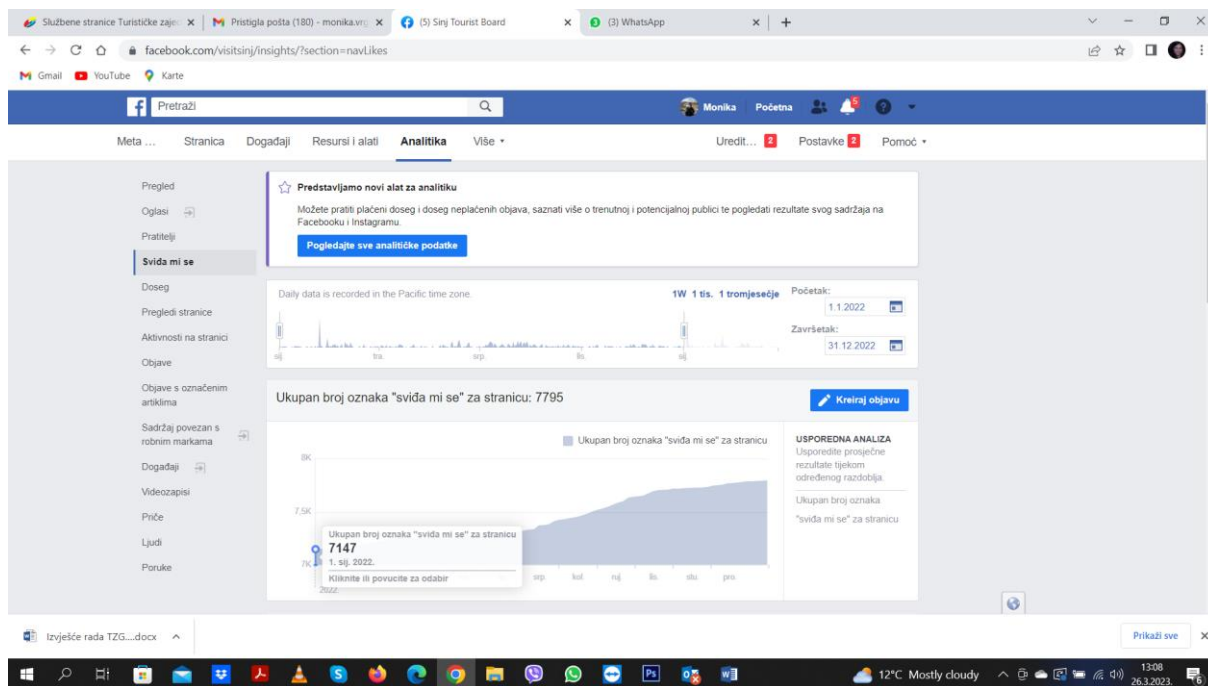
Službene stranice Turističke zaje... × | Pristigla pošta (180) - monika.vr... × | (5) Sinj Tourist Board × | (3) WhatsApp × | +

facebook.com/visitsinj/insights/?section=navLikes

Gmail YouTube Karte

Pretraži

Monika Početna

Meta ... Stranica Događaji Resursi i alati Analitika Više ▾ Uredit... 2 Postavke 2 Pomoć ▾

Pregled
Oglasi
Pratitelji
Sviđa mi se
Doseg
Pregledi stranice
Aktivnosti na stranici
Objave
Objave s označenim artiklima
Sadržaj povezan s robnim markama
Događaji
Videozapisi
Priče
Ljudi
Poruke

Predstavljamo novi alat za analitiku

Možete pratiti plaćeni doseg i doseg neplaćenih objava, saznati više o trenutnoj i potencijalnoj publici te pogledati rezultate svog sadržaja na Facebooku i Instagramu.

Pogledajte sve analitičke podatke

Daily data is recorded in the Pacific time zone.

1W 1 tis. 1 tromjesečje

Početak:
1.1.2022

Završetak:
31.12.2022

sij. tra. srp. lis. sij.

Ukupan broj oznaka "sviđa mi se" za stranicu: 7795

Kreiraj objavu

Ukupan broj oznaka "sviđa mi se" za stranicu

8K
7.5K
7K

Ukupan broj oznaka "sviđa mi se" za stranicu
7147
1. sij. 2022.
Kliknite ili povucite za odabir

2022. srp. kol. ruj. lis. stu. pro.

USPOREDNA ANALIZA
Usporedite prosječne rezultate tijekom određenog razdoblja.

Ukupan broj oznaka "sviđa mi se" za stranicu

Izvješće rada TZG....docx ^

Prikaži sve ×

12°C Mostly cloudy 13:08 26.3.2023.